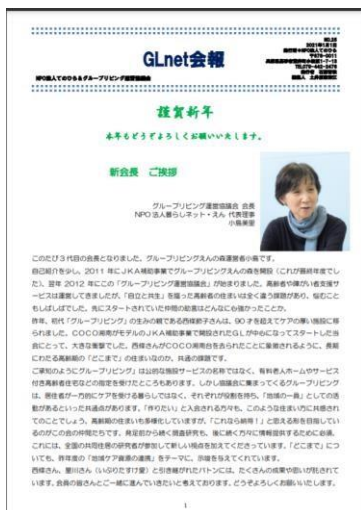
GLnet会報

NPO法人であひるグループリビング運営協議会

No.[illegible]
2021年1月1日
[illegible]
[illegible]
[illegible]
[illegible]
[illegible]

謹賀新年

本年もどうぞよろしくお願いいたします。

新会長　ご挨拶

グループリビング運営協議会 会長
NPO法人暮らしネット・えん 代表理事
小島美里

このたび3代目の会長となりました、グループリビングえんの森運営者の小島です。
自己紹介をかね、2011年にJKA補助事業でグループリビングえんの森を開設（これが最終年度でした）、翌年2012年にこの「グループリビング運営協議会」が始まりました。高齢者や障がい者支援サービスは運営してきましたが、「自立と共生」を謳った高齢者の住まいは全く違う課題があり、悩むこともしばしばでした。先にスタートされていた仲間の助言はどんなに心強かったことか。
昨年、初代「グループリビング」の生みの親である西條節子さんは、90才を超えてケアの厚い施設に移られました。COCO湘南がモデルのJKA補助事業で開設されたGLが中心になってスタートした当会にとって、大きな衝撃でした。西條さんがCOCO湘南台をおたちになったことに象徴されるように、長期にわたる高齢期の「どこまで」の住まいなのか、共通の課題です。
ご承知のようにグループリビングは公的な施設サービスの名称ではなく、有料老人ホームやサービス付き高齢者住宅などの指定を受けたところもあります。しかし国施設に集まってくるグループリビングは、居住者が一方的にケアを受ける暮らしではなく、それぞれが役割を持ち「地域の一員」としての活動があるといった共通点があります。「作りたい」と入居される方々も、このような住まい方に共感されてのことでしょう。高齢期の住まいも多様化していますが、「これから新年」と言える形を目指しているのがこの会の特徴でもです。高齢者から続く課題研究も、後に続く方々に情報提供する意義がある。これには、全国の共同住居の研究者が参加して新しい視点を加えていただいています。「どこまで」についても、昨年度の「地域ケア資源の連携」をテーマに、示唆を与えてくださいます。
西條さん、重川さん（いぶりだす丁度）と引き継がれたバトンには、たくさんの成果や思いが託されています。会員の皆さんとご一緒に進んでいきたいと考えております。どうぞよろしくお願いいたします。

1